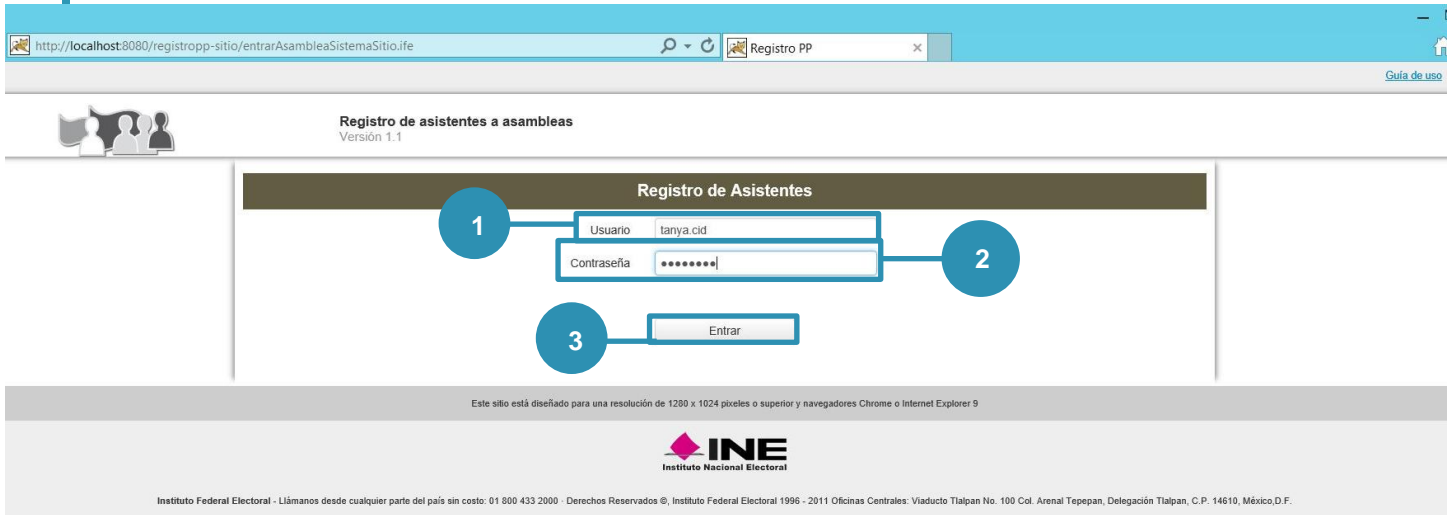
http://localhost:8080/registropp-sitio/entrarAsambleaSistemaSitio.ife

Registro PP

Guía de uso

Registro de asistentes a asambleas
Versión 1.1

Registro de Asistentes

1

Usuario tanya.cid

2

Contraseña ••••••••

3

Entrar

Este sitio está diseñado para una resolución de 1280 x 1024 pixeles o superior y navegadores Chrome o Internet Explorer 9

INE
Instituto Nacional Electoral

Instituto Federal Electoral - Llámanos desde cualquier parte del país sin costo: 01 800 433 2000 · Derechos Reservados ©, Instituto Federal Electoral 1996 - 2011 Oficinas Centrales: Viaducto Tlalpan No. 100 Col. Arenal Tepepan, Delegación Tlalpan, C.P. 14610, México,D.F.